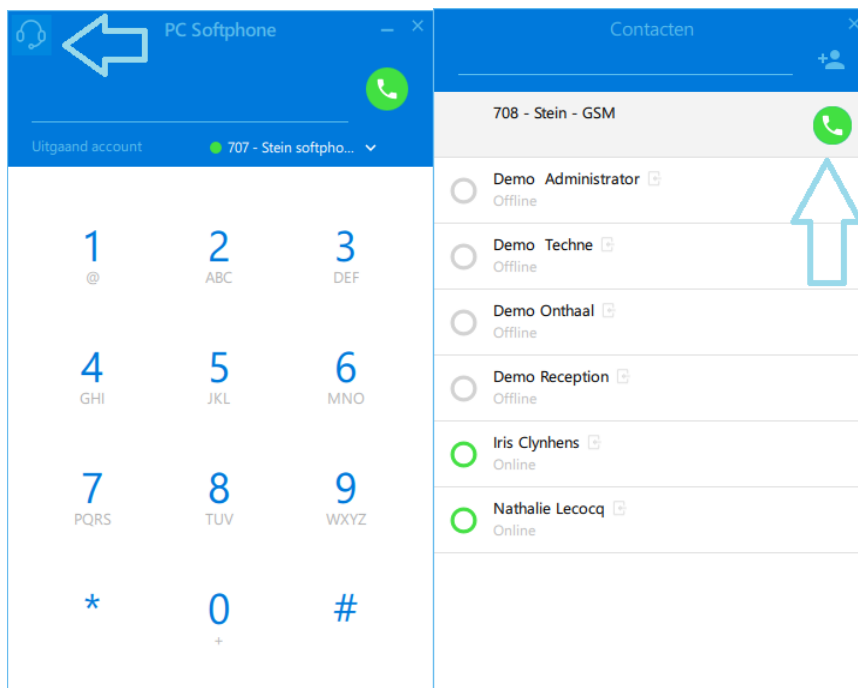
PC Softphone

Uitgaand account
707 - Stein softpho...

1
@
2
ABC
3
DEF
4
GHI
5
JKL
6
MNO
7
PQRS
8
TUV
9
WXYZ
*
0
+
#

Contacten

708 - Stein - GSM

Demo Administrator
Offline

Demo Techne
Offline

Demo Onthaal
Offline

Demo Reception
Offline

Iris Clynhens
Online

Nathalie Lecocq
Online